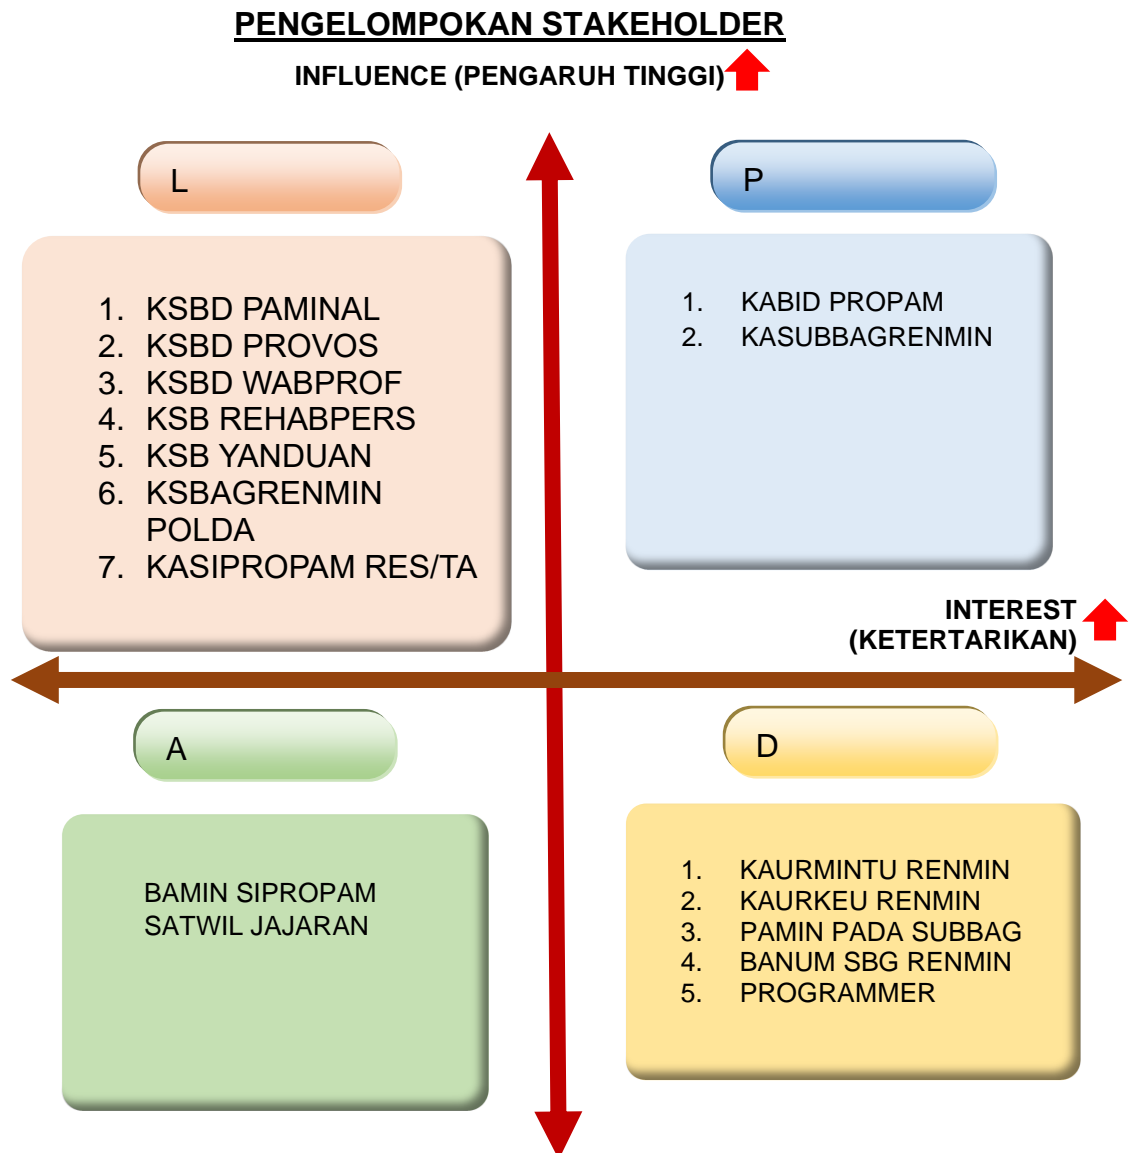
PENGELOMPOKAN STAKEHOLDER

INFLUENCE (PENGARUH TINGGI)

L

1. KSBD PAMINAL
2. KSBD PROVOS
3. KSBD WABPROF
4. KSB REHABPERS
5. KSB YANDUAN
6. KSBAGRENMIN POLDA
7. KASIPROPAM RES/TA

P

1. KABID PROPAM
2. KASUBBAGRENMIN

INTEREST (KETERTARIKAN)

A

BAMIN SIPROPAM SATWIL JAJARAN

D

1. KAURMINTU RENMIN
2. KAURKEU RENMIN
3. PAMIN PADA SUBBAG
4. BANUM SBG RENMIN
5. PROGRAMMER